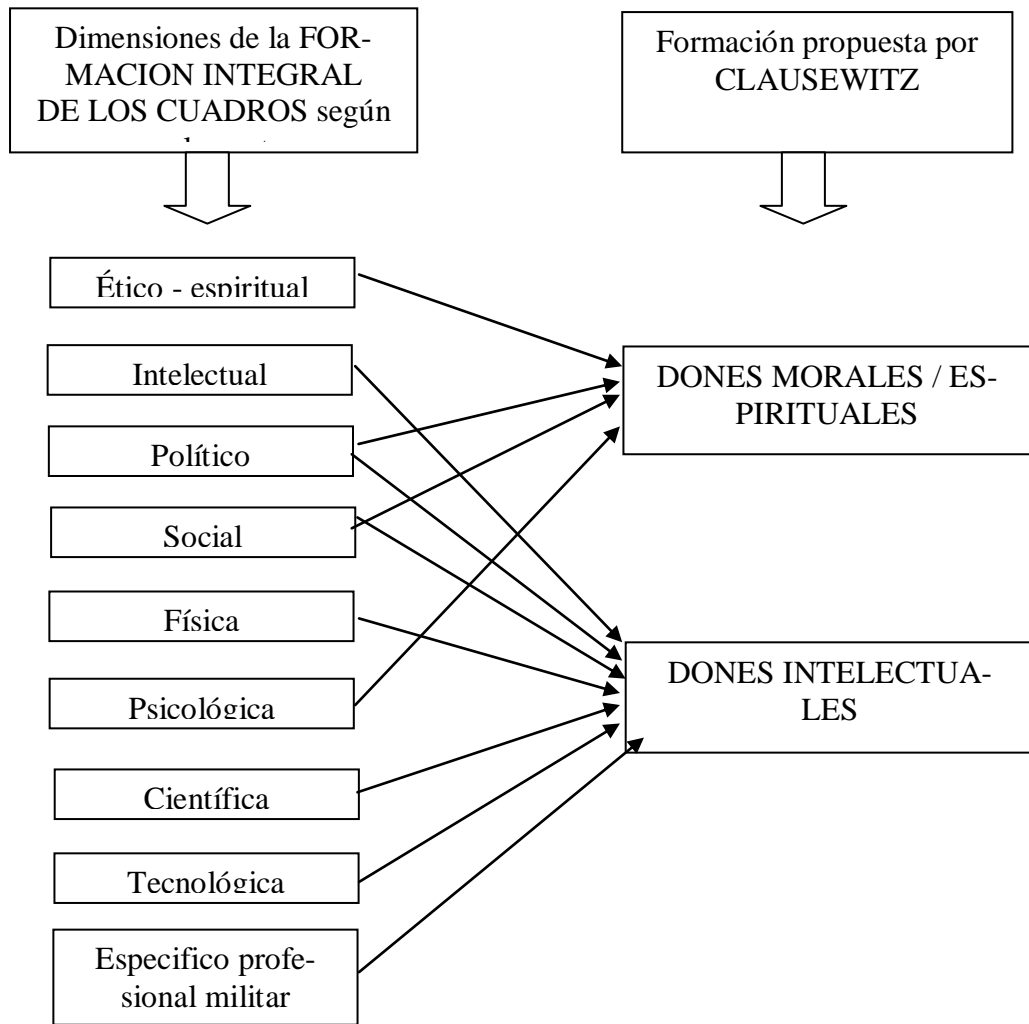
Dimensiones de la FORMACION INTEGRAL DE LOS CUADROS según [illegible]

Formación propuesta por CLAUSEWITZ

Ético - espiritual

Intelectual

Político

Social

Física

Psicológica

Científica

Tecnológica

Especifico profesional militar

DONES MORALES / ESPIRITUALES

DONES INTELECTUALES